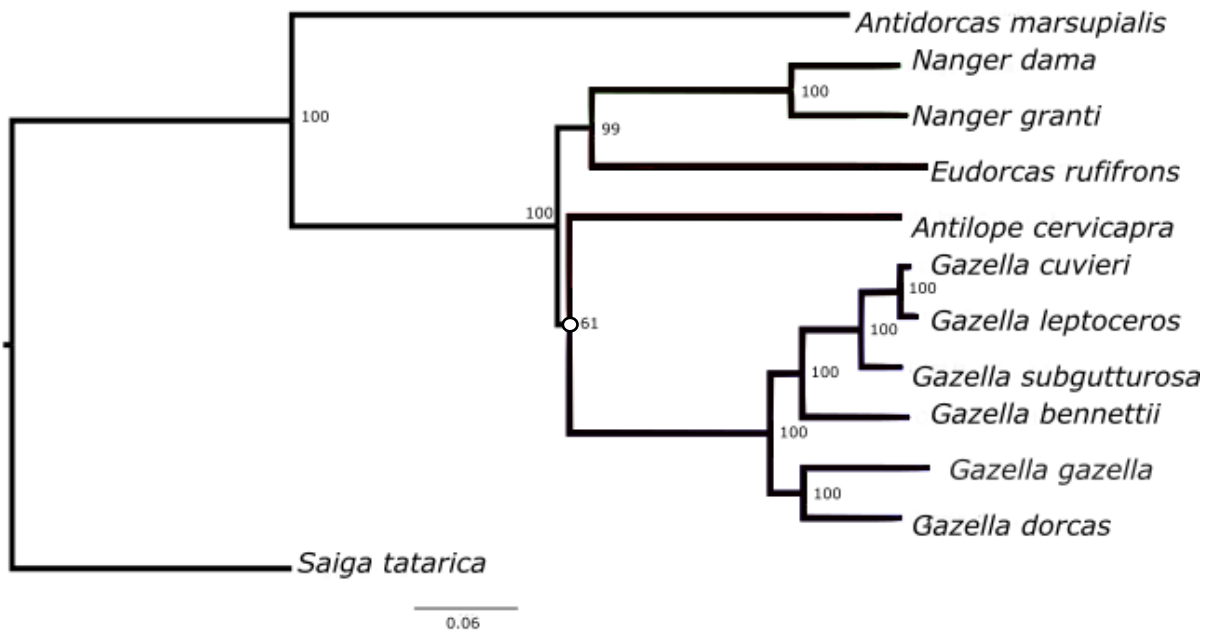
Antidorcas marsupialis
100
Nanger dama
100
Nanger granti
99
Eudorcas rufifrons
100
Antilope cervicapra
Gazella cuvieri
100
Gazella leptoceros
100
61
Gazella subgutturosa
100
Gazella bennettii
100
Gazella gazella
100
Gazella dorcas
Saiga tatarica
0.06